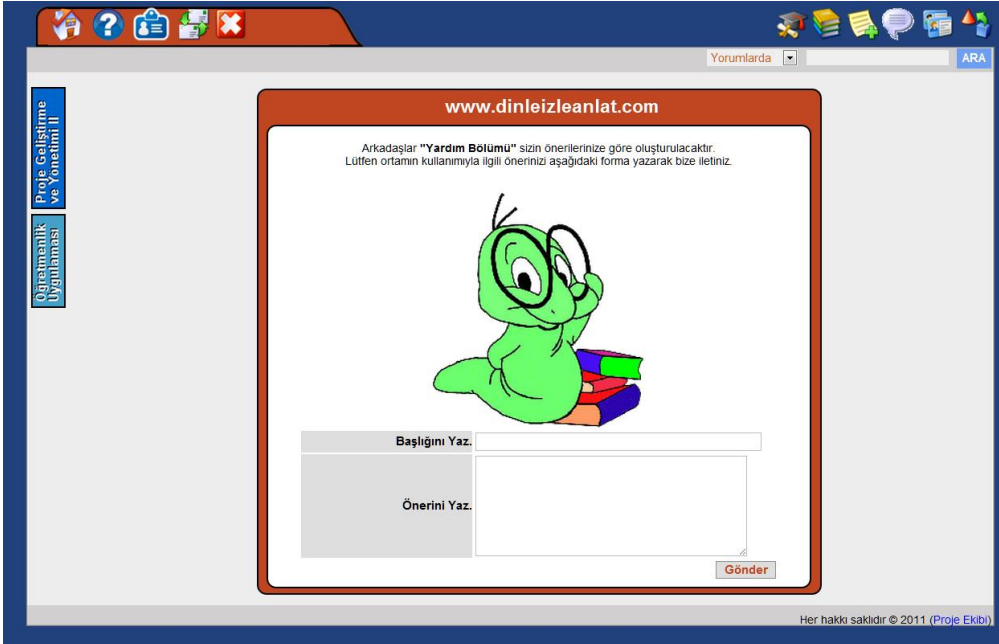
Yorumlarda ARA

Proje Geliştirme ve Yönetimi II

Öğretmenlik Uygulaması

www.dinleizleanlat.com

Arkadaşlar **"Yardım Bölümü"** sizin önerilerinize göre oluşturulacaktır.
Lütfen ortamın kullanımıyla ilgili önerinizi aşağıdaki forma yazarak bize iletiniz.

| Başlığını Yaz. | |
|---|---|
| Önerini Yaz. | |

Gönder

Her hakkı saklıdır © 2011 (Proje Ekibi)